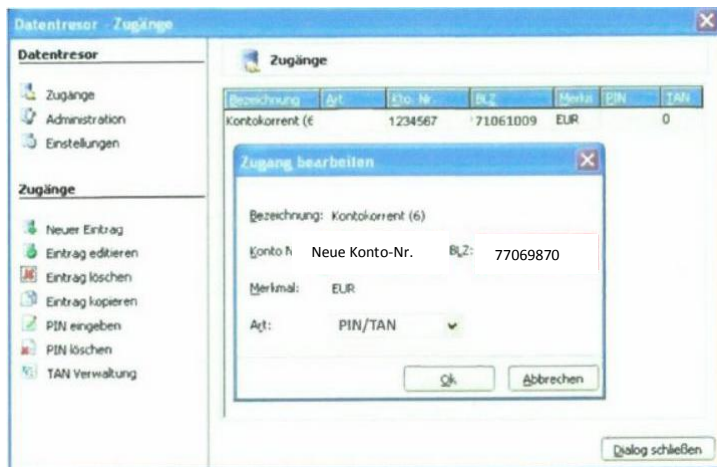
Datentresor - Zugänge

Datentresor

Zugänge
Administration
Einstellungen

Zugänge

Neuer Eintrag
Eintrag editieren
Eintrag löschen
Eintrag kopieren
PIN eingeben
PIN löschen
TAN Verwaltung

Zugänge

| Bezeichnung | Art | Kto. Nr. | BLZ | Merkmal | PIN | TAN |
|---|---|---|---|---|---|---|
| Kontokorrent (6 | | 1234567 | 71061009 | EUR | | 0 |

Zugang bearbeiten

Bezeichnung: Kontokorrent (6)

Konto N Neue Konto-Nr. BLZ: 77069870

Merkmal: EUR

Art: PIN/TAN

Ok Abbrechen

Dialog schließen